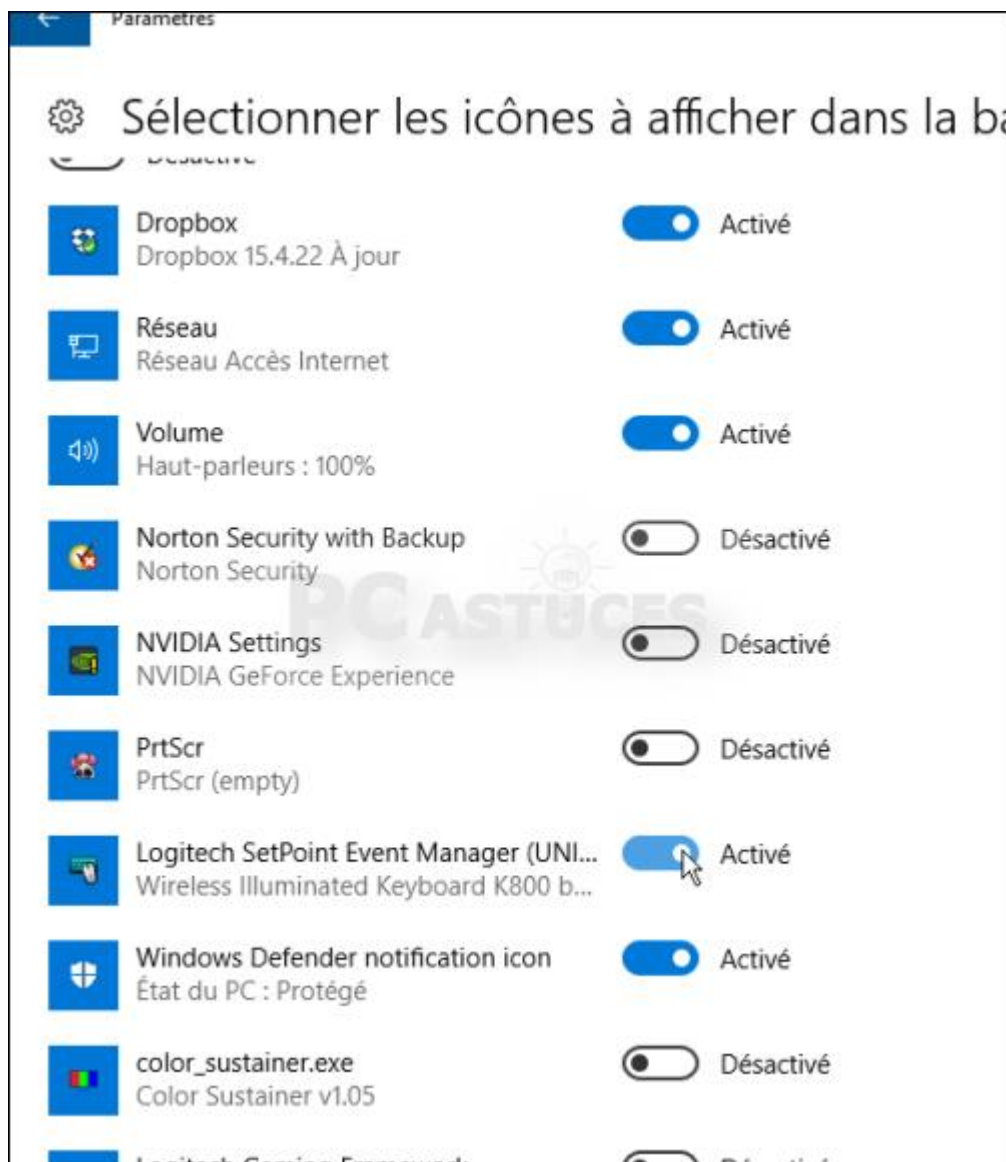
Paramètres

Sélectionner les icônes à afficher dans la ba

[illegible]

Dropbox
Dropbox 15.4.22 À jour
Activé

Réseau
Réseau Accès Internet
Activé

Volume
Haut-parleurs : 100%
Activé

Norton Security with Backup
Norton Security
Désactivé

NVIDIA Settings
NVIDIA GeForce Experience
Désactivé

PrtScr
PrtScr (empty)
Désactivé

Logitech SetPoint Event Manager (UNI...
Wireless Illuminated Keyboard K800 b...
Activé

Windows Defender notification icon
État du PC : Protégé
Activé

color_sustainer.exe
Color Sustainer v1.05
Désactivé

PC ASTUCES

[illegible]